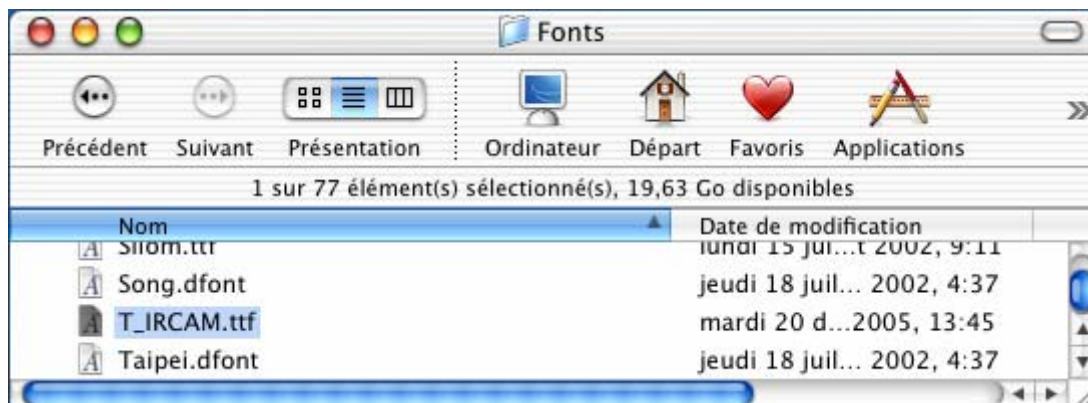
Fonts

Précédent Suivant Présentation Ordinateur Départ Favoris Applications

1 sur 77 élément(s) sélectionné(s), 19,63 Go disponibles

| Nom | Date de modification |
|---|---|
| Silom.ttf | lundi 15 juil...t 2002, 9:11 |
| Song.dfont | jeudi 18 juil... 2002, 4:37 |
| T_IRCAM.ttf | mardi 20 d...2005, 13:45 |
| Taipei.dfont | jeudi 18 juil... 2002, 4:37 |